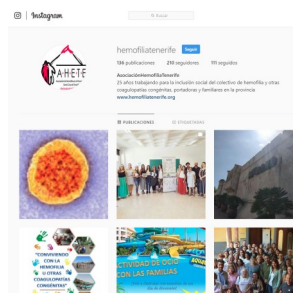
Instagram

Buscar

hemofiliatenerife Seguir

136 publicaciones 210 seguidores 111 seguidos

AHETF

AsociaciónHemofiliaTenerife
25 años trabajando para la inclusión social del colectivo de hemofilia y otras coagulopatías congénitas, portadoras y familiares en la provincia
www.hemofiliatenerife.org

PUBLICACIONES ETIQUETADAS

"CONVIVIENDO CON LA HEMOFILIA U OTRAS COAGULOPATÍAS CONGÉNITAS"

ACTIVIDAD DE OCIO CON LAS FAMILIAS